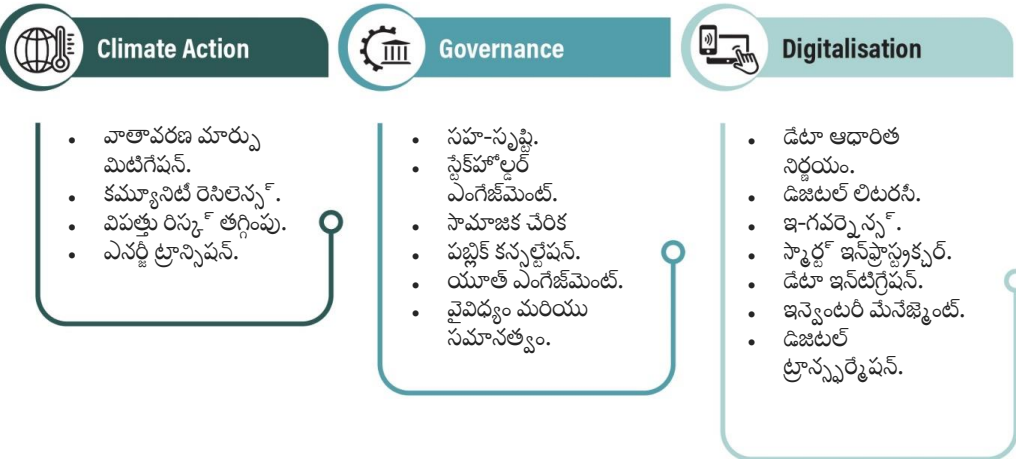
Climate Action

- వాతావరణ మార్పు మిటిగేషన్.
- కమ్యూనిటీ రెసిలెన్స్.
- విపత్తు రిస్క్ తగ్గింపు.
- ఎనర్జీ ట్రాన్సిషన్.

Governance

- సహ-సృష్టి.
- స్టేక్‌హోల్డర్ ఎంగేజ్‌మెంట్.
- సామాజిక చేరిక
- పబ్లిక్ కన్సల్టేషన్.
- యూత్ ఎంగేజ్‌మెంట్.
- వైవిధ్యం మరియు సమానత్వం.

Digitalisation

- డేటా ఆధారిత నిర్ణయం.
- డిజిటల్ లిటరసీ.
- ఇ-గవర్నెన్స్.
- స్మార్ట్ ఇన్‌ఫ్రాస్ట్రక్చర్.
- డేటా ఇంటిగ్రేషన్.
- ఇన్వెంటరీ మేనేజ్‌మెంట్.
- డిజిటల్ ట్రాన్స్‌ఫర్మేషన్.